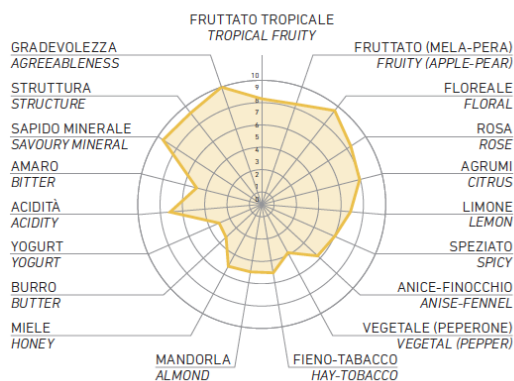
FRUTTATO TROPICALE
TROPICAL FRUITY

GRADEVOLEZZA
AGREEABLENESS

FRUTTATO (MELA-PERA)
FRUITY (APPLE-PEAR)

STRUTTURA
STRUCTURE

FLOREALE
FLORAL

SAPIDO MINERALE
SAVOURY MINERAL

ROSA
ROSE

AMARO
BITTER

AGRUMI
CITRUS

ACIDITÀ
ACIDITY

LIMONE
LEMON

YOGURT
YOGURT

SPEZIATO
SPICY

BURRO
BUTTER

ANICE-FINOCCHIO
ANISE-FENNEL

MIELE
HONEY

VEGETALE (PEPERONE)
VEGETAL (PEPPER)

MANDORLA
ALMOND

FIENO-TABACCO
HAY-TOBACCO

10
9
8
7
6
5
4
3
2
1